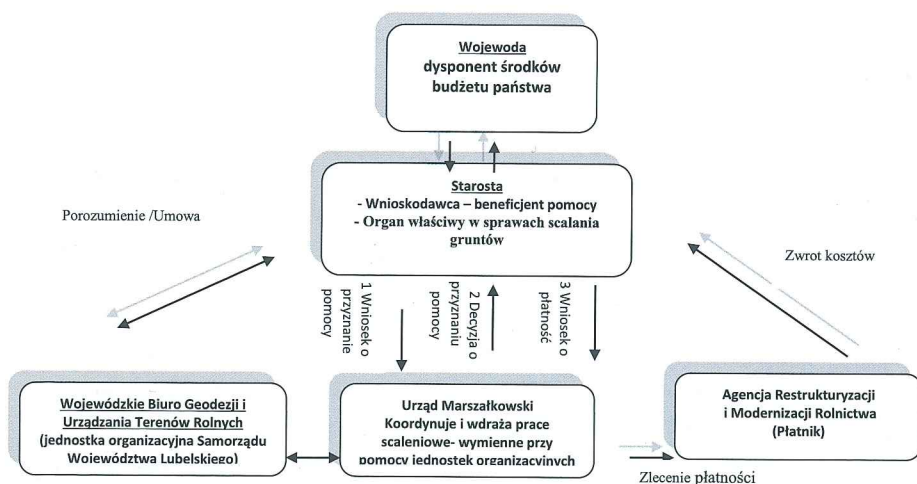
Wojewoda
dysponent środków budżetu państwa

Starosta
- Wnioskodawca – beneficjent pomocy
- Organ właściwy w sprawach scalania gruntów

Porozumienie /Umowa

Zwrot kosztów

1 Wniosek o przyznanie pomocy

2 Decyzja o przyznaniu pomocy

3 Wniosek o płatność

Wojewódzkie Biuro Geodezji i Urządzania Terenów Rolnych (jednostka organizacyjna Samorządu Województwa Lubelskiego)

Urząd Marszałkowski
Koordynuje i wdraża prace scaleniowe- wymienne przy pomocy jednostek organizacyjnych

Agencja Restrukturyzacji i Modernizacji Rolnictwa (Płatnik)

Zlecenie płatności